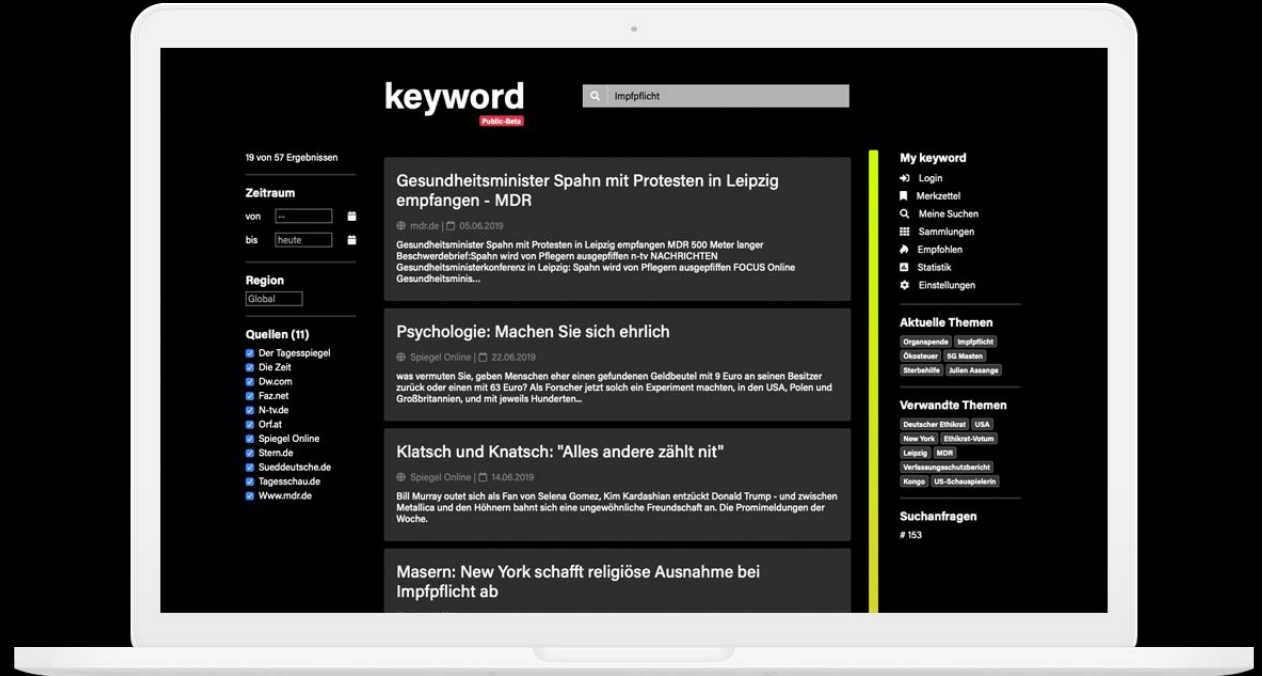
keyword
Public-Beta

Impfpflicht

19 von 57 Ergebnissen

Zeitraum
von --
bis heute

Region
Global

Quellen (11)
Der Tagesspiegel
Die Zeit
Dw.com
Faz.net
N-tv.de
Orf.at
Spiegel Online
Stern.de
Sueddeutsche.de
Tagesschau.de
Www.mdr.de

Gesundheitsminister Spahn mit Protesten in Leipzig empfangen - MDR
mdr.de | 05.06.2019
Gesundheitsminister Spahn mit Protesten in Leipzig empfangen MDR 500 Meter langer Beschwerdebrief:Spahn wird von Pflegern ausgepfiffen n-tv NACHRICHTEN Gesundheitsministerkonferenz in Leipzig: Spahn wird von Pflegern ausgepfiffen FOCUS Online Gesundheitsminis...

Psychologie: Machen Sie sich ehrlich
Spiegel Online | 22.06.2019
was vermuten Sie, geben Menschen eher einen gefundenen Geldbeutel mit 9 Euro an seinen Besitzer zurück oder einen mit 63 Euro? Als Forscher jetzt solch ein Experiment machten, in den USA, Polen und Großbritannien, und mit jeweils Hunderten...

Klatsch und Knatsch: "Alles andere zählt nit"
Spiegel Online | 14.06.2019
Bill Murray outet sich als Fan von Selena Gomez, Kim Kardashian entzückt Donald Trump - und zwischen Metallica und den Höhnern bahnt sich eine ungewöhnliche Freundschaft an. Die Promimeldungen der Woche.

Masern: New York schafft religiöse Ausnahme bei Impfpflicht ab

My keyword
Login
Merkzettel
Meine Suchen
Sammlungen
Empfohlen
Statistik
Einstellungen

Aktuelle Themen
Organspende Impfpflicht Ökosteuer 5G Masten Sterbehilfe Julien Assange

Verwandte Themen
Deutscher Ethikrat USA New York Ethikrat-Votum Leipzig MDR Verfassungsschutzbericht Kongo US-Schauspielerin

Suchanfragen
# 153